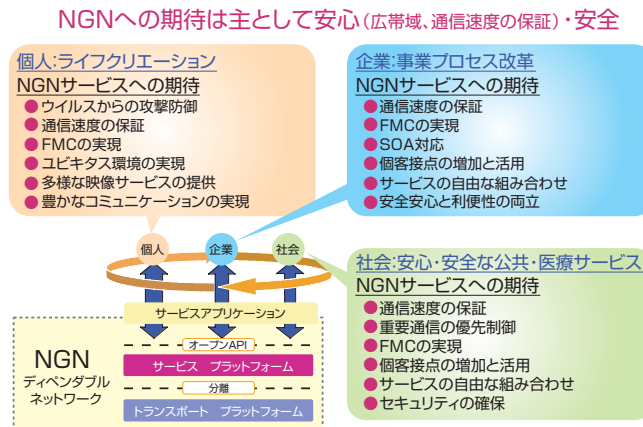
NGNへの期待は主として安心(広帯域、通信速度の保証)・安全

個人:ライフクリエーション
NGNサービスへの期待
● ウイルスからの攻撃防御
● 通信速度の保証
● FMCの実現
● ユビキタス環境の実現
● 多様な映像サービスの提供
● 豊かなコミュニケーションの実現

企業:事業プロセス改革
NGNサービスへの期待
● 通信速度の保証
● FMCの実現
● SOA対応
● 個客接点の増加と活用
● サービスの自由な組み合わせ
● 安全安心と利便性の両立

個人
企業
社会

社会:安心・安全な公共・医療サービス
NGNサービスへの期待
● 通信速度の保証
● 重要通信の優先制御
● FMCの実現
● 個客接点の増加と活用
● サービスの自由な組み合わせ
● セキュリティの確保

サービスアプリケーション
オープンAPI
サービス プラットフォーム
分離
トランスポート プラットフォーム

NGN
ディペンダブル
ネットワーク